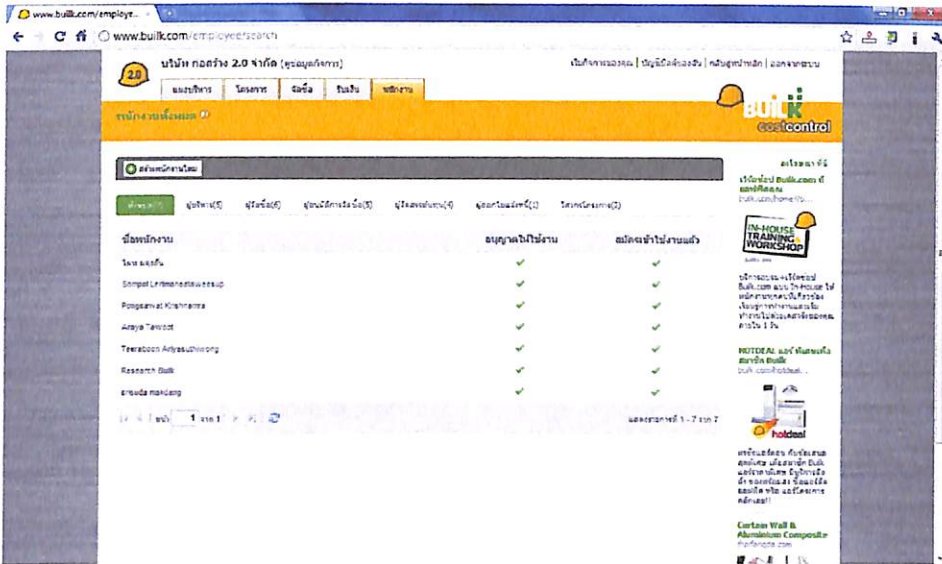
www.builk.com/employe...

www.builk.com/employeesearch

2.0 บริษัท ก่อสร้าง 2.0 จำกัด (ดูข้อมูลกิจการ)

เริ่มกิจการของคุณ | บัญชีผู้ใช้ของฉัน | กลับสู่หน้าหลัก | ออกจากระบบ

แผงบริหาร | โครงการ | จัดซื้อ | รับเงิน | พนักงาน

รายชื่อพนักงานทั้งหมด

BUILK costcontrol

เพิ่มพนักงานใหม่

ทั้งหมด(7) | ผู้บริหาร(5) | ผู้จัดซื้อ(4) | ผู้ควบคุมงาน(5) | ผู้ใช้งานทั่วไป(4) | ผู้ออกใบแจ้งหนี้(2) | วิศวกรโครงการ(2)

| ชื่อพนักงาน | อนุญาตให้ใช้งาน | สมัครเข้าใช้งานแล้ว |
|---|---|---|
| โดม มะลิ | ✓ | ✓ |
| Sompol Lertmanoratanasup | ✓ | ✓ |
| Pongsawat Krishnamra | ✓ | ✓ |
| Araya Tawoot | ✓ | ✓ |
| Teeraboon Ariyasuthiwong | ✓ | ✓ |
| Research Builk | ✓ | ✓ |
| อารยา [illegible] | ✓ | ✓ |

หน้า 1 จาก 1

แสดงรายการที่ 1 - 7 จาก 7

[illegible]

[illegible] Builk.com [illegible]
builk.com/home/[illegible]

IN-HOUSE TRAINING WORKSHOP

บริการอบรมการใช้ซอฟต์ Builk.com แบบ In-House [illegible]

HOTDEAL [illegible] Builk
builk.com/hotdeal...

hotdeal

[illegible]

Curtain Wall & Aluminium Composite
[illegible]